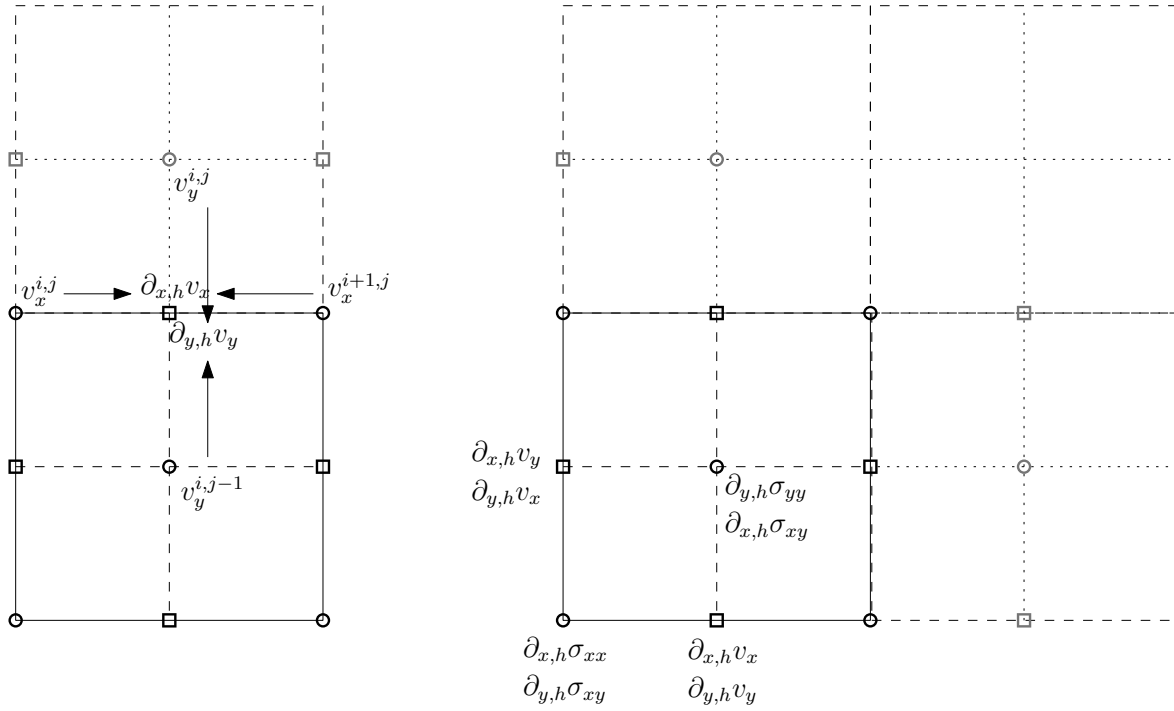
$v_y^{i,j}$

$v_x^{i,j}$ $\partial_{x,h} v_x$ $v_x^{i+1,j}$

$\partial_{y,h} v_y$

$v_y^{i,j-1}$

$\partial_{x,h} v_y$
$\partial_{y,h} v_x$

$\partial_{y,h} \sigma_{yy}$
$\partial_{x,h} \sigma_{xy}$

$\partial_{x,h} \sigma_{xx}$
$\partial_{y,h} \sigma_{xy}$

$\partial_{x,h} v_x$
$\partial_{y,h} v_y$